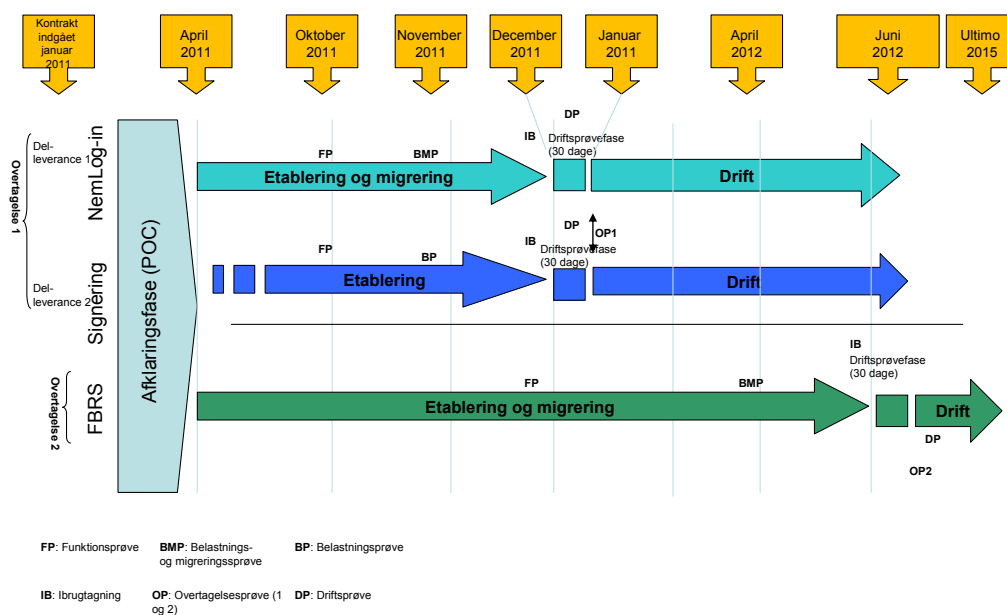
Kontrakt indgået januar 2011

April 2011

Oktober 2011

November 2011

December 2011

Januar 2011

April 2012

Juni 2012

Ultimo 2015

Overtagelse 1

Del-leverance 1

NemLog-in

Afklaringsfase (POC)

FP

BMP

IB

DP

Driftsprøvefase (30 dage)

Etablering og migrering

Drift

DP

OP1

IB

Driftsprøvefase (30 dage)

Del-leverance 2

Signering

FP

BP

Etablering

Drift

Overtagelse 2

FBRS

IB

Driftsprøvefase (30 dage)

FP

BMP

Etablering og migrering

Drift

DP

OP2

**FP**: Funktionsprøve

**BMP**: Belastnings- og migreringssprøve

**BP**: Belastningsprøve

**IB**: Ibrugtagning

**OP**: Overtagelsesprøve (1 og 2)

**DP**: Driftsprøve